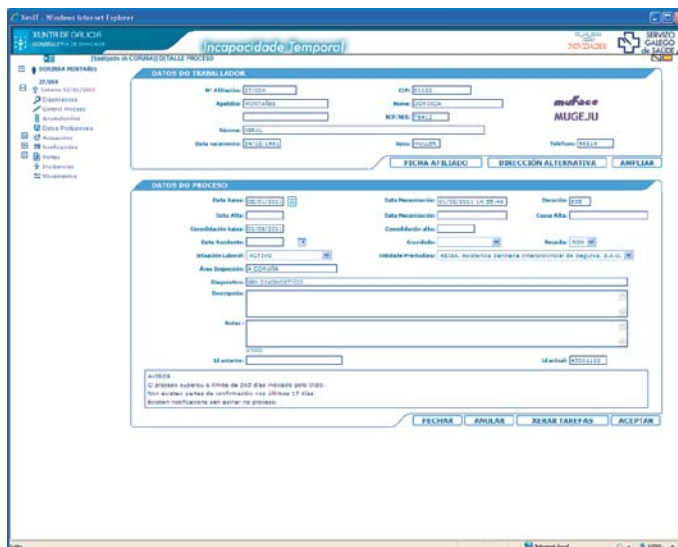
SeaIT - Windows Internet Explorer

XUNTA DE GALICIA
CONSELLERÍA DE SANIDADE

Incapacidade Temporal

NOVIDADES

SERVIZO GALEGO de SAÚDE

[Iniciado IA CORUÑA] DETALLE PROCESO

DORINDA MONTAÑES
27/004
Entrada 03/01/2011
Diagnósticos
Control Proceso
Accumulación
Datos Profesionais
Actuacións
Notificacións
Partes
Incidencias
Movementos

DATOS DO TRABALLADOR

Nº Afiliación: 27/004
CIP:
Apelidos: MONTAÑES
Nome: DORINDA
NIF/NIE:
Rúa:
Data nacemento: 04/10/1961
Sexo: MULLER
Teléfono:

muface
MUGEJU

FICHA AFILIADO
DIRECCIÓN ALTERNATIVA
AMPLIAR

DATOS DO PROCESO

Data Baixa: 03/01/2011
Data Mecanización: 21/08/2011 14:55:46
Duración: 235
Data Alta:
Data Mecanización:
Causa Alta:
Consolidación baixa: 21/08/2011
Consolidación alta:
Data Accidente:
Gravidade:
Recaída: NON
Situación Laboral: ACTIVO
Entidade Prestadora: ASISA, Asistencia Sanitaria Interprovincial de Seguros, S.A.U.
Área Inspección: A CORUÑA
Diagnóstico: SEN DIAGNOSTICO
Descripción:
Notas:
Id anterior:
Id actual:

AVISOS
O proceso superou o límite de 260 días indicado polo INSS.
Non existen partes de confirmación nos últimos 17 días.
Existen notificacións sen asinar no proceso.

PECHAR
ANULAR
XERAR TAREFAS
ACEPTAR